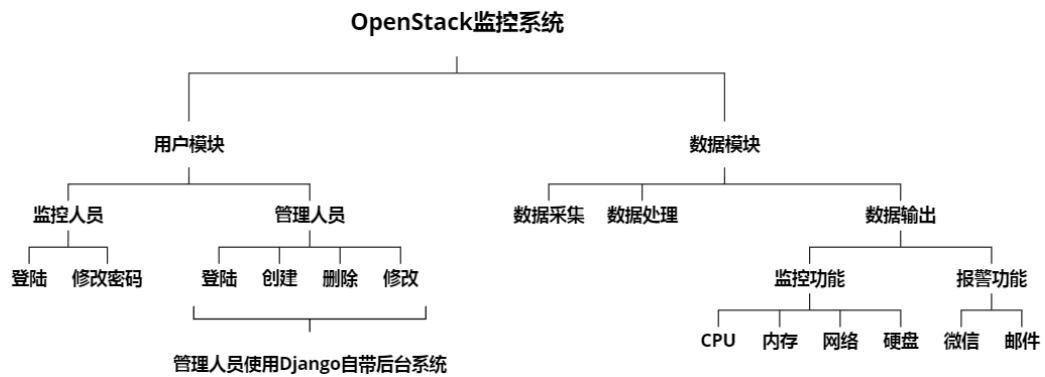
OpenStack监控系统

用户模块

数据模块

监控人员

管理人员

数据采集

数据处理

数据输出

登陆

修改密码

登陆

创建

删除

修改

监控功能

报警功能

CPU

内存

网络

硬盘

微信

邮件

管理人员使用Django自带后台系统